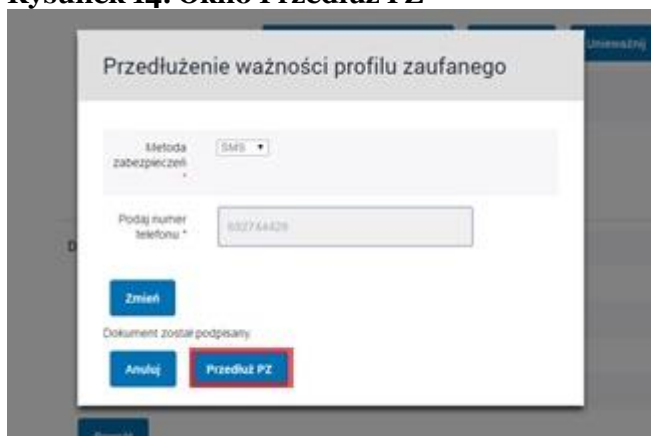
Rysunek 14. Okno Przedłuż PZ

Unieważnij

Przedłużenie ważności profilu zaufanego

Metoda zabezpieczeń *

SMS

Podaj numer telefonu *

602744428

Zmień

Dokument został podpisany.

Anuluj

Przedłuż PZ

D

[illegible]